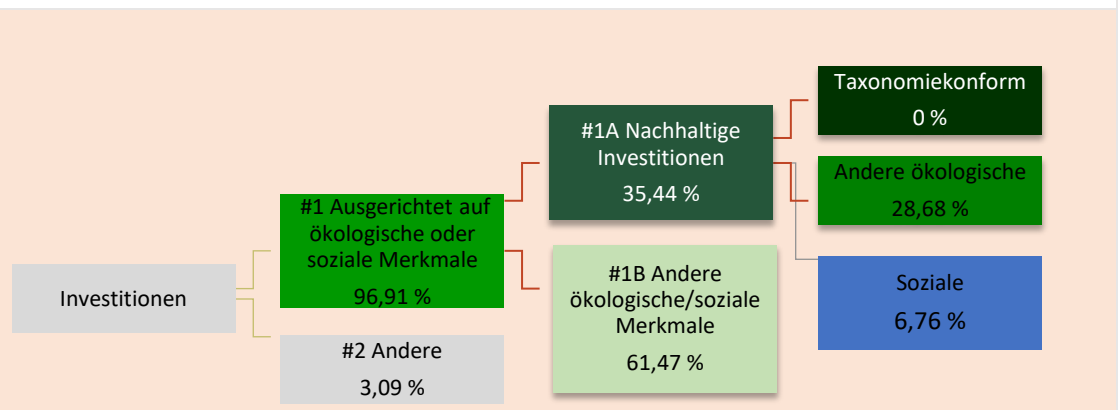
Investitionen

#1 Ausgerichtet auf ökologische oder soziale Merkmale
96,91 %

#2 Andere
3,09 %

#1A Nachhaltige Investitionen
35,44 %

#1B Andere ökologische/soziale Merkmale
61,47 %

Taxonomiekonform
0 %

Andere ökologische
28,68 %

Soziale
6,76 %